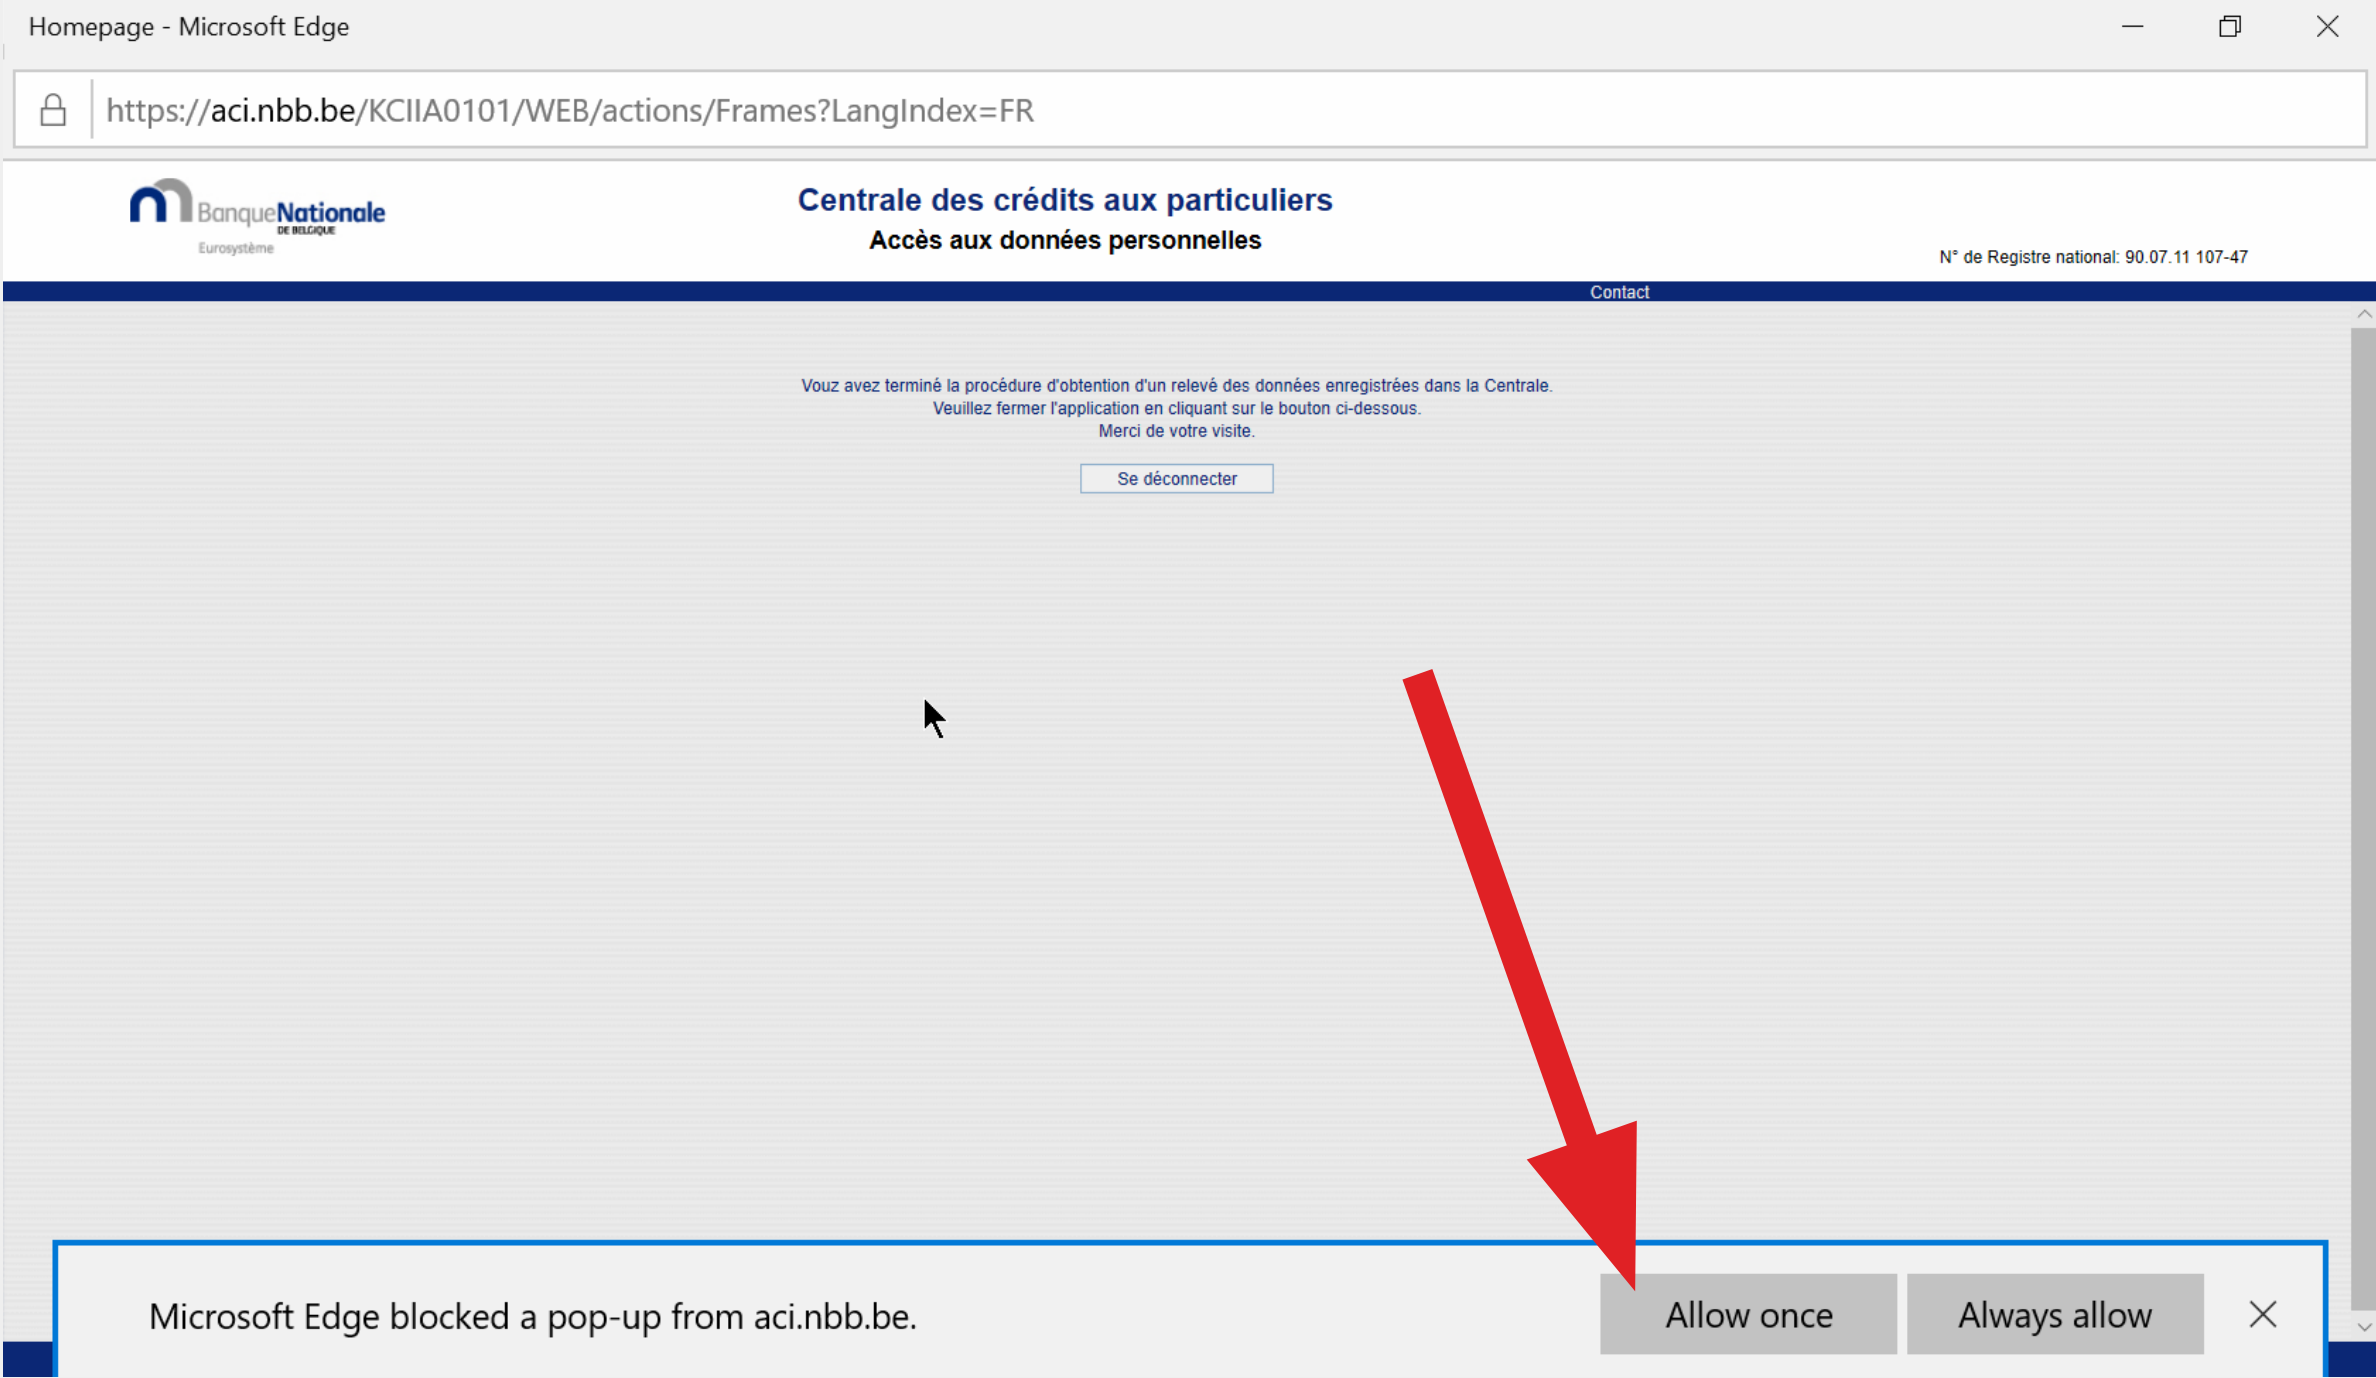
Homepage - Microsoft Edge

https://aci.nbb.be/KCIIA0101/WEB/actions/Frames?LangIndex=FR

BanqueNationale DE BELGIQUE Eurosystème

Centrale des crédits aux particuliers
Accès aux données personnelles

N° de Registre national: 90.07.11 107-47

Contact

Vouz avez terminé la procédure d'obtention d'un relevé des données enregistrées dans la Centrale.
Veuillez fermer l'application en cliquant sur le bouton ci-dessous.
Merci de votre visite.

Se déconnecter

Microsoft Edge blocked a pop-up from aci.nbb.be.

Allow once

Always allow